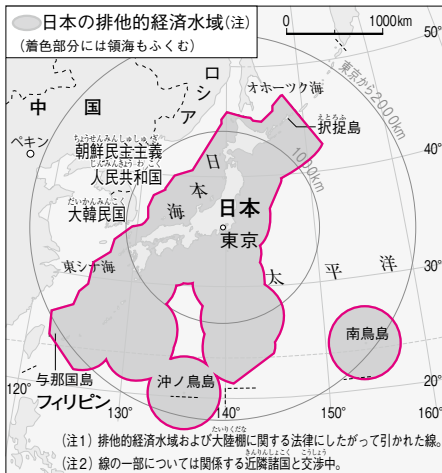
日本の排他的経済水域(注)
(着色部分には領海もふくむ)

0 1000km

50°

ロシア

オホーツク海

東京から2000km

中国

ペキン

朝鮮民主主義人民共和国

択捉島

40°

1000km

日本海

大韓民国

日本

東京

東シナ海

太平洋

30°

南鳥島

与那国島

フィリピン

沖ノ鳥島

20°

120° 130° 140° 150° 160°

(注1) 排他的経済水域および大陸棚に関する法律にしたがって引かれた線。
(注2) 線の一部については関係する近隣諸国と交渉中。